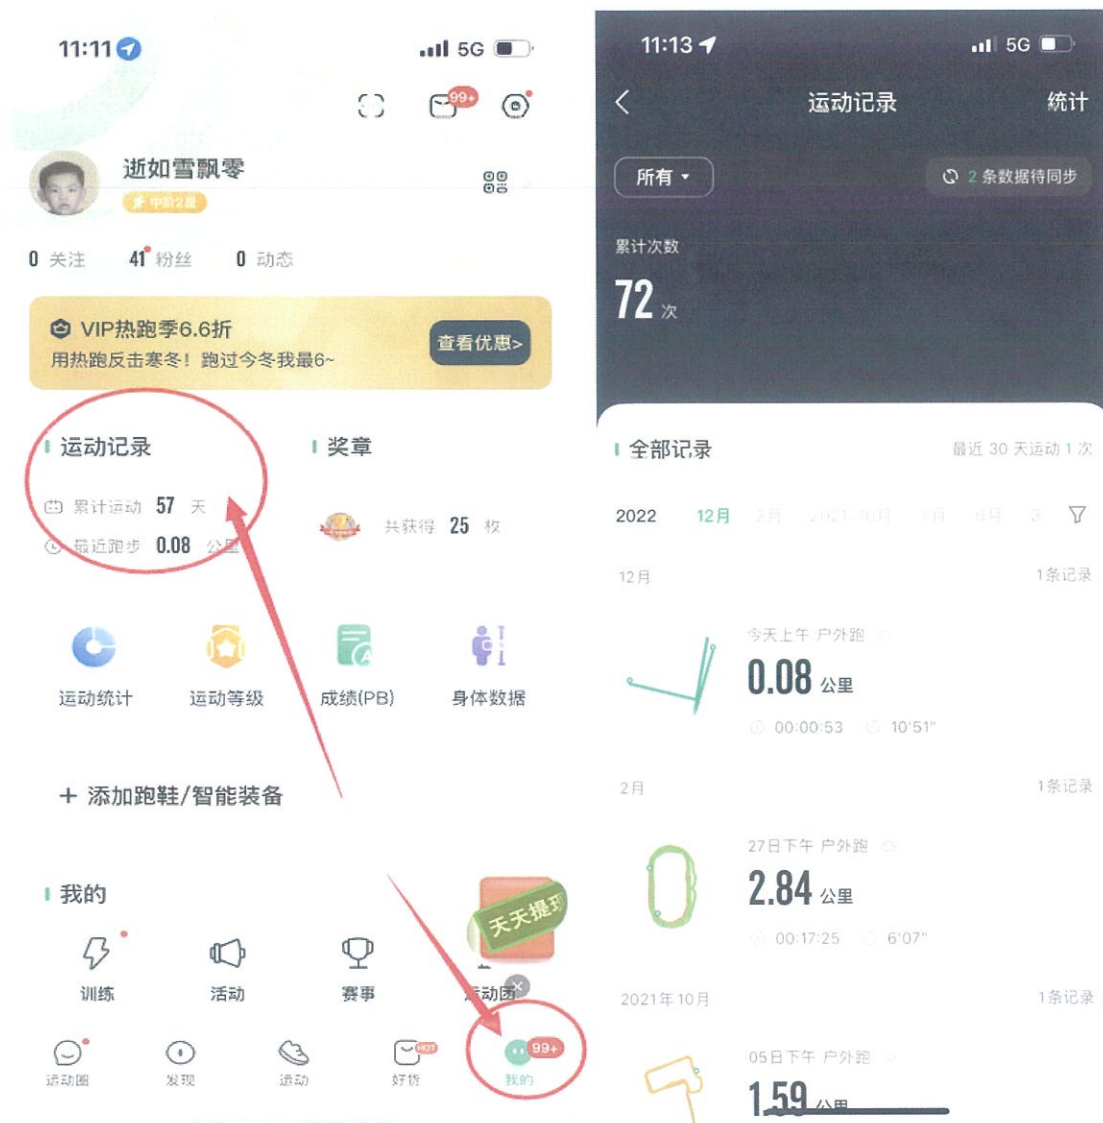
11:11

5G

99+

逝如雪飘零

中阶2星

0 关注 41 粉丝 0 动态

VIP热跑季6.6折
用热跑反击寒冬！跑过今冬我最6~

查看优惠>

运动记录

累计运动 57 天

最近跑步 0.08 公里

奖章

共获得 25 枚

运动统计

运动等级

成绩(PB)

身体数据

+ 添加跑鞋/智能装备

我的

天天提现

训练

活动

赛事

运动团

运动圈

发现

运动

HOT
好货

99+
我的

11:13

5G

运动记录

统计

所有

2 条数据待同步

累计次数

72 次

全部记录

最近 30 天运动 1 次

2022 12月 2月 2021·10月 7月 6月 3

12月

1条记录

今天上午 户外跑

0.08 公里

00:00:53 10'51"

2月

1条记录

27日下午 户外跑

2.84 公里

00:17:25 6'07"

2021年 10月

1条记录

05日下午 户外跑

1.59 公里